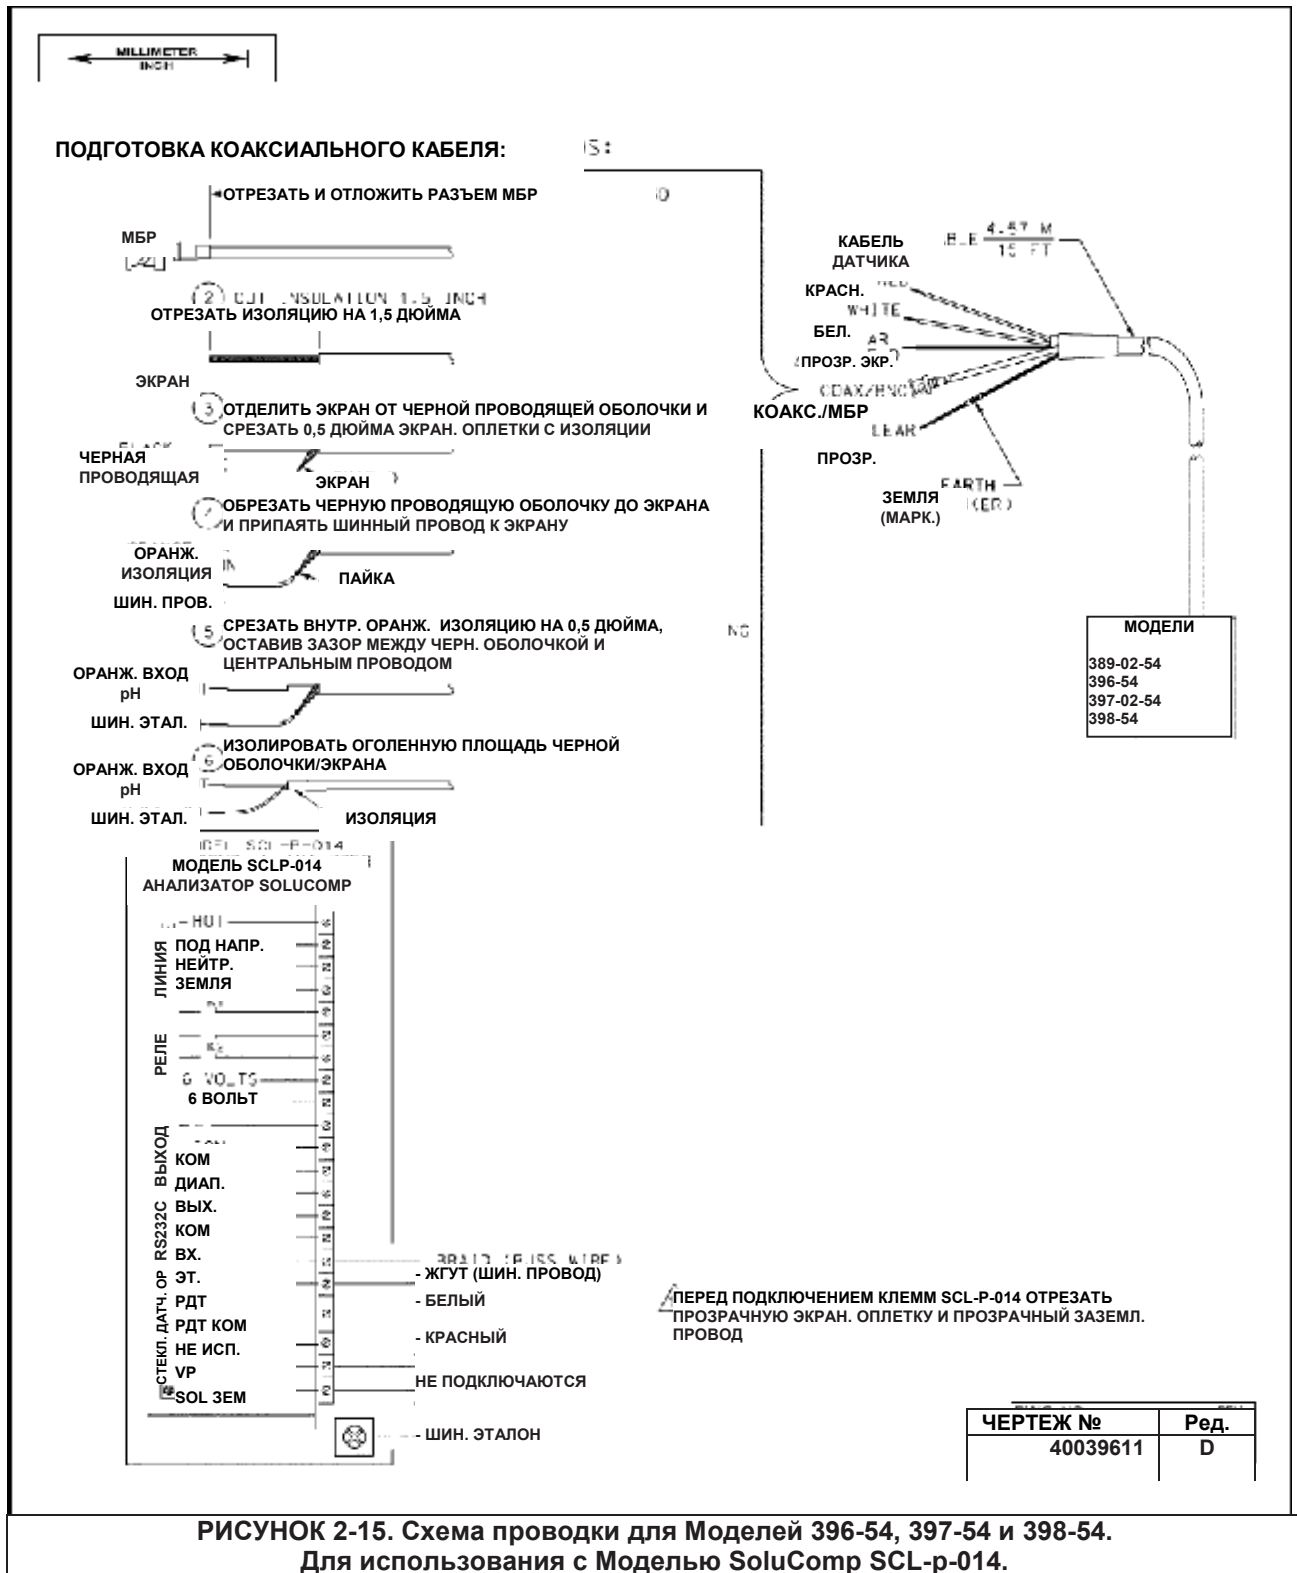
MILLIMETER
INCH

ПОДГОТОВКА КОАКСИАЛЬНОГО КАБЕЛЯ:

ОТРЕЗАТЬ И ОТЛОЖИТЬ РАЗЪЕМ МБР

МБР
[.42]

(2) CUT INSULATION 1.5 INCH
ОТРЕЗАТЬ ИЗОЛЯЦИЮ НА 1,5 ДЮЙМА

ЭКРАН

(3) ОТДЕЛИТЬ ЭКРАН ОТ ЧЕРНОЙ ПРОВОДЯЩЕЙ ОБОЛОЧКИ И СРЕЗАТЬ 0,5 ДЮЙМА ЭКРАН. ОПЛЕТКИ С ИЗОЛЯЦИИ

ЧЕРНАЯ ПРОВОДЯЩАЯ

ЭКРАН

(4) ОБРЕЗАТЬ ЧЕРНУЮ ПРОВОДЯЩУЮ ОБОЛОЧКУ ДО ЭКРАНА И ПРИПАЯТЬ ШИННЫЙ ПРОВОД К ЭКРАНУ

ОРАНЖ. ИЗОЛЯЦИЯ

ПАЙКА

ШИН. ПРОВ.

(5) СРЕЗАТЬ ВНУТР. ОРАНЖ. ИЗОЛЯЦИЮ НА 0,5 ДЮЙМА, ОСТАВИВ ЗАЗОР МЕЖДУ ЧЕРН. ОБОЛОЧКОЙ И ЦЕНТРАЛЬНЫМ ПРОВОДОМ

ОРАНЖ. ВХОД pH

ШИН. ЭТАЛ.

(6) ИЗОЛИРОВАТЬ ОГОЛЕННУЮ ПЛОЩАДЬ ЧЕРНОЙ ОБОЛОЧКИ/ЭКРАНА

ОРАНЖ. ВХОД pH

ШИН. ЭТАЛ.

ИЗОЛЯЦИЯ

КАБЕЛЬ ДАТЧИКА
$\frac{4.57\ M}{15\ FT}$
КРАСН.
WHITE
БЕЛ.
(ПРОЗР. ЭКР.
COAX/BNC
КОАКС./МБР
CLEAR
ПРОЗР.
EARTH (ER)
ЗЕМЛЯ (МАРК.)

NO

МОДЕЛИ
389-02-54
396-54
397-02-54
398-54

МОДЕЛЬ SCLP-014
АНАЛИЗАТОР SOLUCOMP

HOT
ЛИНИЯ
ПОД НАПР.
НЕЙТР.
ЗЕМЛЯ

РЕЛЕ
6 VOLTS
6 ВОЛЬТ

ВЫХОД
КОМ
ДИАП.

RS232C
ВЫХ.
КОМ
ВХ.

СТЕКЛ. ДАТЧ. ОР
ЭТ.
РДТ
РДТ КОМ
НЕ ИСП.
VP
SOL ЗЕМ

BRAID (BUSS WIRE)
- ЖГУТ (ШИН. ПРОВОД)
- БЕЛЫЙ
- КРАСНЫЙ
НЕ ПОДКЛЮЧАЮТСЯ
- ШИН. ЭТАЛОН

ПЕРЕД ПОДКЛЮЧЕНИЕМ КЛЕММ SCL-P-014 ОТРЕЗАТЬ ПРОЗРАЧНУЮ ЭКРАН. ОПЛЕТКУ И ПРОЗРАЧНЫЙ ЗАЗЕМЛ. ПРОВОД

| ЧЕРТЕЖ № | Ред. |
|---|---|
| 40039611 | D |

РИСУНОК 2-15. Схема проводки для Моделей 396-54, 397-54 и 398-54.
Для использования с Моделью SoluComp SCL-p-014.